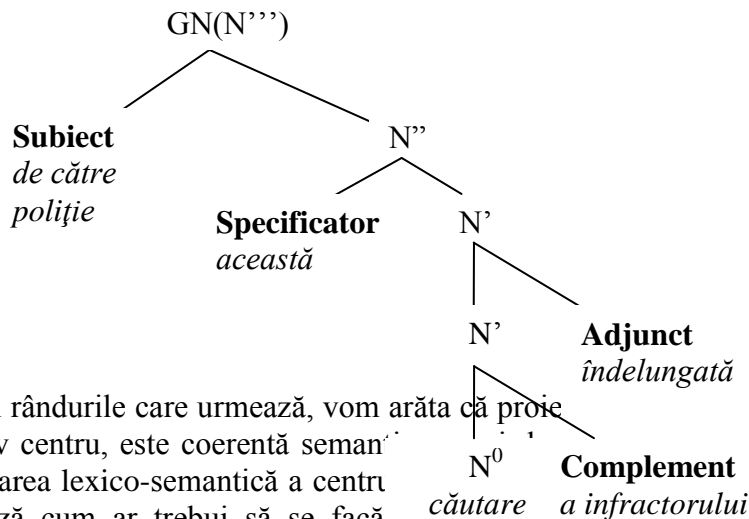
GN(N''')

Subiect
de către poliţie

N''

Specificator
această

N'

N'

Adjunct
îndelungată

N$^0$
căutare

Complement
a infractorului

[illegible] rândurile care urmează, vom arăta că proie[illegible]
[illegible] centru, este coerentă seman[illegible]
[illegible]area lexico-semantică a centru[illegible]
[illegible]ză cum ar trebui să se facă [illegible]